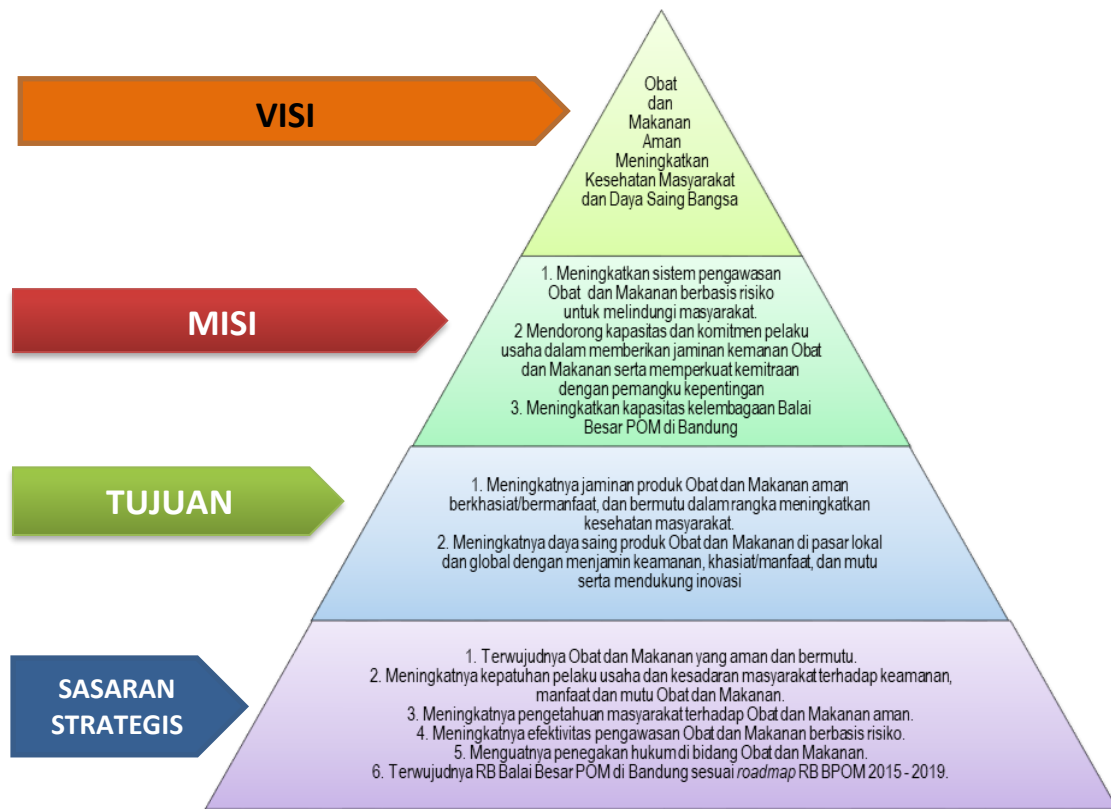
VISI

Obat dan Makanan Aman Meningkatkan Kesehatan Masyarakat dan Daya Saing Bangsa

MISI

1. Meningkatkan sistem pengawasan Obat dan Makanan berbasis risiko untuk melindungi masyarakat.
2 Mendorong kapasitas dan komitmen pelaku usaha dalam memberikan jaminan kemanan Obat dan Makanan serta memperkuat kemitraan dengan pemangku kepentingan
3. Meningkatkan kapasitas kelembagaan Balai Besar POM di Bandung

TUJUAN

1. Meningkatnya jaminan produk Obat dan Makanan aman berkhasiat/bermanfaat, dan bermutu dalam rangka meningkatkan kesehatan masyarakat.
2. Meningkatnya daya saing produk Obat dan Makanan di pasar lokal dan global dengan menjamin keamanan, khasiat/manfaat, dan mutu serta mendukung inovasi

SASARAN STRATEGIS

1. Terwujudnya Obat dan Makanan yang aman dan bermutu.
2. Meningkatnya kepatuhan pelaku usaha dan kesadaran masyarakat terhadap keamanan, manfaat dan mutu Obat dan Makanan.
3. Meningkatnya pengetahuan masyarakat terhadap Obat dan Makanan aman.
4. Meningkatnya efektivitas pengawasan Obat dan Makanan berbasis risiko.
5. Menguatnya penegakan hukum di bidang Obat dan Makanan.
6. Terwujudnya RB Balai Besar POM di Bandung sesuai roadmap RB BPOM 2015 - 2019.